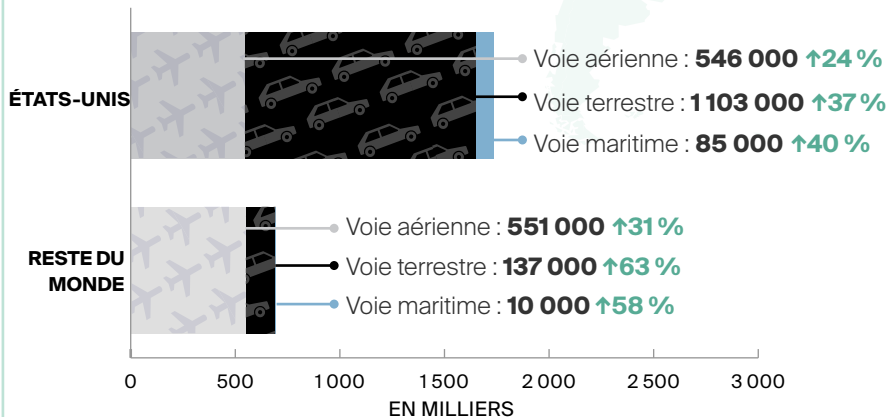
ÉTATS-UNIS

Voie aérienne : **546 000** ↑24 %

Voie terrestre : **1 103 000** ↑37 %

Voie maritime : **85 000** ↑40 %

RESTE DU MONDE

Voie aérienne : **551 000** ↑31 %

Voie terrestre : **137 000** ↑63 %

Voie maritime : **10 000** ↑58 %

0 500 1 000 1 500 2 000 2 500 3 000

EN MILLIERS